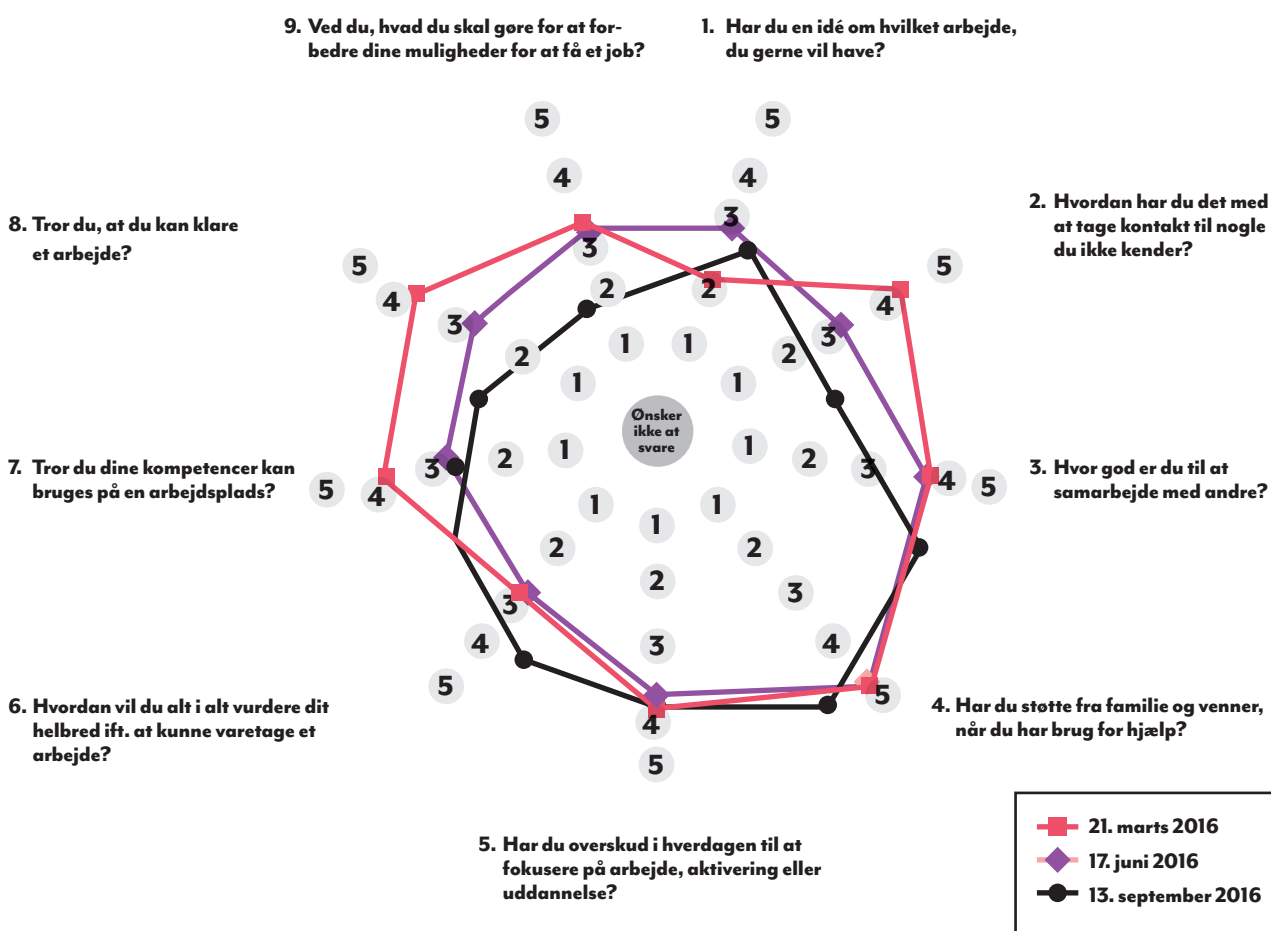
9. Ved du, hvad du skal gøre for at forbedre dine muligheder for at få et job?

1. Har du en idé om hvilket arbejde, du gerne vil have?

2. Hvordan har du det med at tage kontakt til nogle du ikke kender?

3. Hvor god er du til at samarbejde med andre?

4. Har du støtte fra familie og venner, når du har brug for hjælp?

5. Har du overskud i hverdagen til at fokusere på arbejde, aktivering eller uddannelse?

6. Hvordan vil du alt i alt vurdere dit helbred ift. at kunne varetage et arbejde?

7. Tror du dine kompetencer kan bruges på en arbejdsplads?

8. Tror du, at du kan klare et arbejde?

Ønsker ikke at svare

5 4 3 2 1
5 4 3 2 1
5 4 3 2 1
5 4 3 2 1
5 4 3 2 1
5 4 3 2 1
5 4 3 2 1
5 4 3 2 1
5 4 3 2 1

21. marts 2016
17. juni 2016
13. september 2016